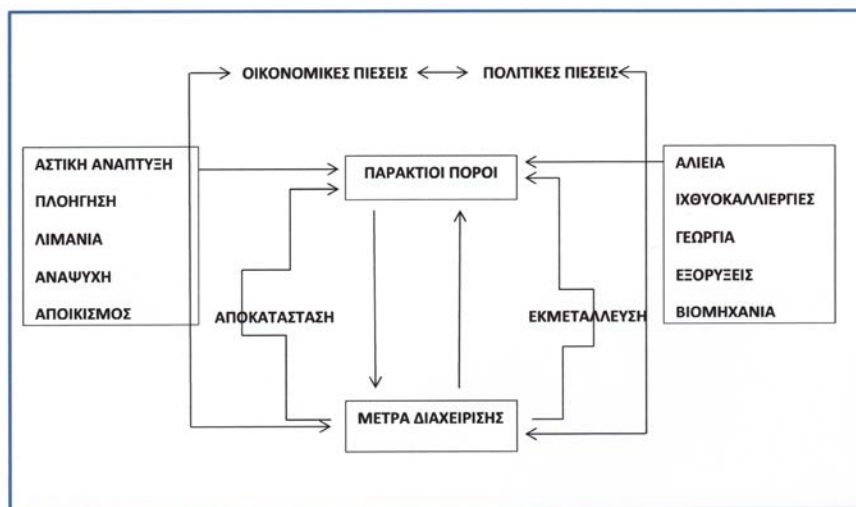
ΟΙΚΟΝΟΜΙΚΕΣ ΠΙΕΣΕΙΣ ΠΟΛΙΤΙΚΕΣ ΠΙΕΣΕΙΣ

ΑΣΤΙΚΗ ΑΝΑΠΤΥΞΗ
ΠΛΟΗΓΗΣΗ
ΛΙΜΑΝΙΑ
ΑΝΑΨΥΧΗ
ΑΠΟΙΚΙΣΜΟΣ

ΠΑΡΑΚΤΙΟΙ ΠΟΡΟΙ

ΑΛΙΕΙΑ
ΙΧΘΥΟΚΑΛΛΙΕΡΓΙΕΣ
ΓΕΩΡΓΙΑ
ΕΞΟΡΥΞΕΙΣ
ΒΙΟΜΗΧΑΝΙΑ

ΑΠΟΚΑΤΑΣΤΑΣΗ

ΕΚΜΕΤΑΛΛΕΥΣΗ

ΜΕΤΡΑ ΔΙΑΧΕΙΡΙΣΗΣ